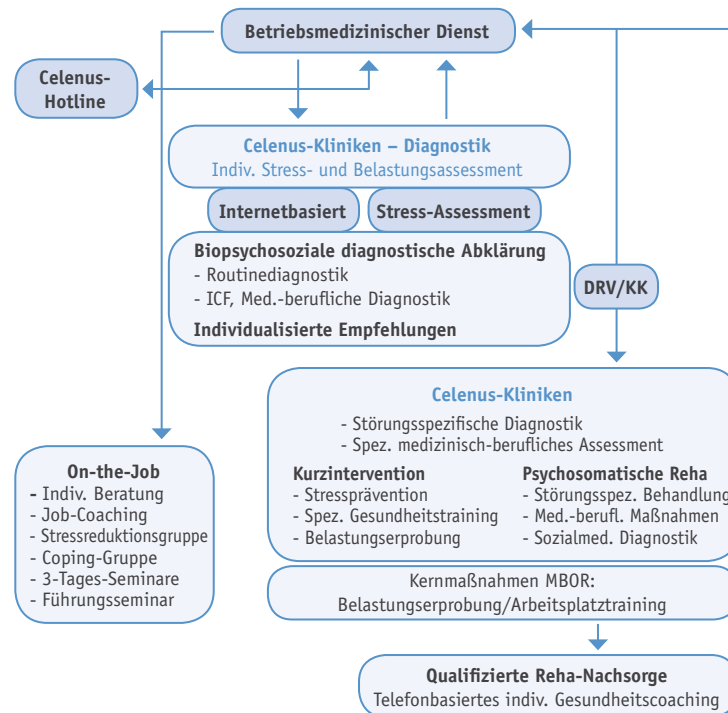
Betriebsmedizinischer Dienst

Celenus-Hotline

Celenus-Kliniken – Diagnostik
Indiv. Stress- und Belastungsassessment

Internetbasiert

Stress-Assessment

Biopsychosoziale diagnostische Abklärung
- Routinediagnostik
- ICF, Med.-berufliche Diagnostik
Individualisierte Empfehlungen

DRV/KK

On-the-Job
- Indiv. Beratung
- Job-Coaching
- Stressreduktionsgruppe
- Coping-Gruppe
- 3-Tages-Seminare
- Führungsseminar

Celenus-Kliniken
- Störungsspezifische Diagnostik
- Spez. medizinisch-berufliches Assessment

Kurzintervention
- Stressprävention
- Spez. Gesundheitstraining
- Belastungserprobung

Psychosomatische Reha
- Störungsspez. Behandlung
- Med.-berufl. Maßnahmen
- Sozialmed. Diagnostik

Kernmaßnahmen MBOR:
Belastungserprobung/Arbeitsplatztraining

Qualifizierte Reha-Nachsorge
Telefonbasiertes indiv. Gesundheitscoaching